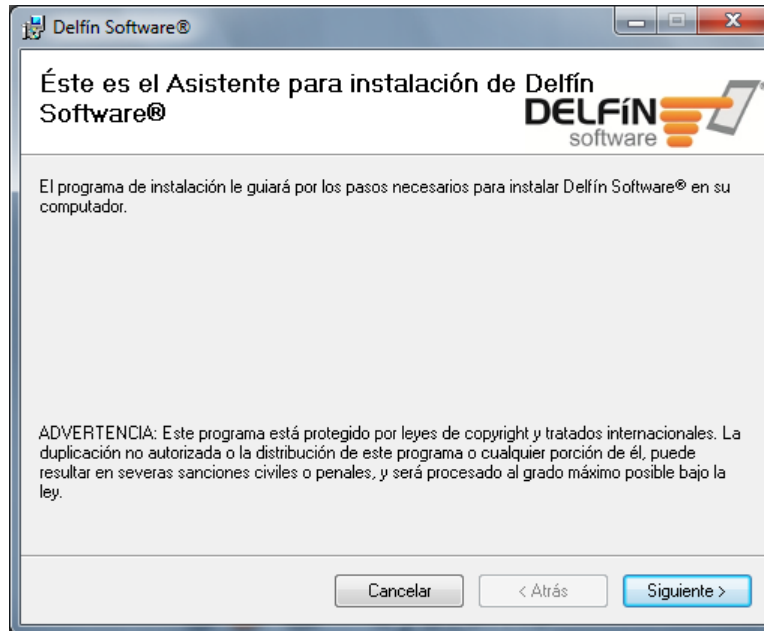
Delfín Software®

Éste es el Asistente para instalación de Delfín Software®

DELFÍN software

El programa de instalación le guiará por los pasos necesarios para instalar Delfín Software® en su computador.

ADVERTENCIA: Este programa está protegido por leyes de copyright y tratados internacionales. La duplicación no autorizada o la distribución de este programa o cualquier porción de él, puede resultar en severas sanciones civiles o penales, y será procesado al grado máximo posible bajo la ley.

Cancelar < Atrás Siguiente >